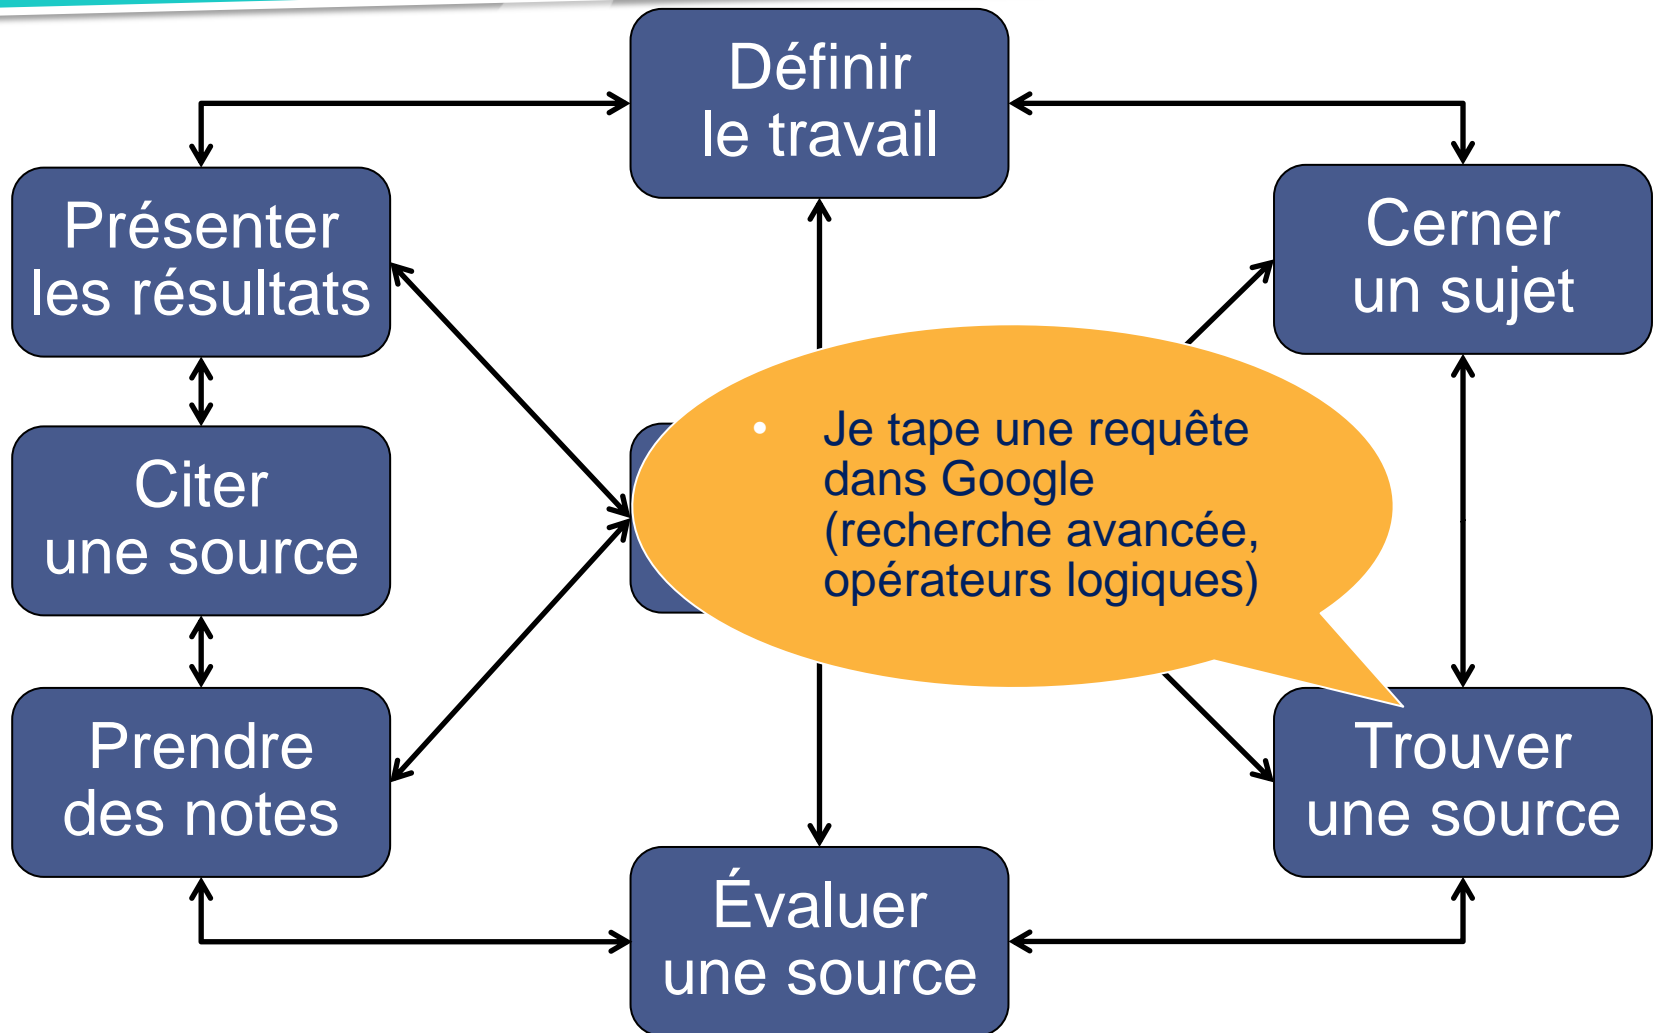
Définir le travail

Présenter les résultats

Cerner un sujet

Citer une source

• Je tape une requête dans Google (recherche avancée, opérateurs logiques)

Prendre des notes

Trouver une source

Évaluer une source